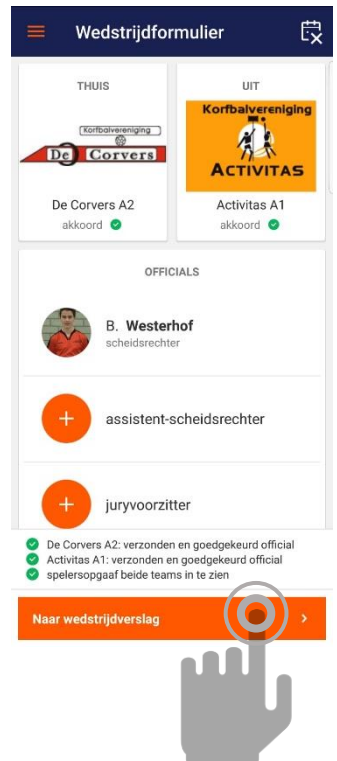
Wedstrijdformulier

THUIS

Korfbalvereniging
De Corvers

De Corvers A2
akkoord

UIT

Korfbalvereniging
ACTIVITAS

Activitas A1
akkoord

OFFICIALS

B. Westerhof
scheidsrechter

+ assistent-scheidsrechter

+ juryvoorzitter

De Corvers A2: verzonden en goedgekeurd official
Activitas A1: verzonden en goedgekeurd official
spelersopgaaf beide teams in te zien

Naar wedstrijdverslag ›